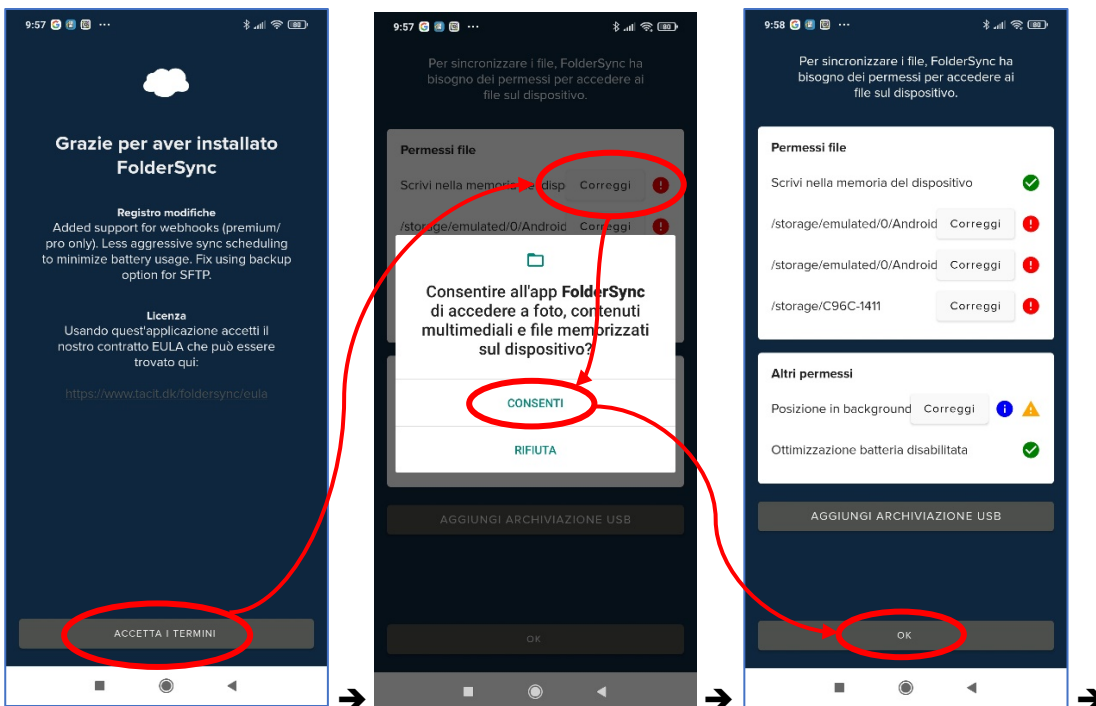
9:57

Grazie per aver installato FolderSync

Registro modifiche
Added support for webhooks (premium/ pro only). Less aggressive sync scheduling to minimize battery usage. Fix using backup option for SFTP.

Licenza
Usando quest'applicazione accetti il nostro contratto EULA che può essere trovato qui:

https://www.tacit.dk/foldersync/eula

ACCETTA I TERMINI

9:57

Per sincronizzare i file, FolderSync ha bisogno dei permessi per accedere ai file sul dispositivo.

Permessi file

Scrivi nella memoria del disp Correggi

/storage/emulated/0/Android Correggi

Consentire all'app FolderSync di accedere a foto, contenuti multimediali e file memorizzati sul dispositivo?

CONSENTI

RIFIUTA

AGGIUNGI ARCHIVIAZIONE USB

OK

9:58

Per sincronizzare i file, FolderSync ha bisogno dei permessi per accedere ai file sul dispositivo.

Permessi file

Scrivi nella memoria del dispositivo

/storage/emulated/0/Android Correggi

/storage/emulated/0/Android Correggi

/storage/C96C-1411 Correggi

Altri permessi

Posizione in background Correggi

Ottimizzazione batteria disabilitata

AGGIUNGI ARCHIVIAZIONE USB

OK